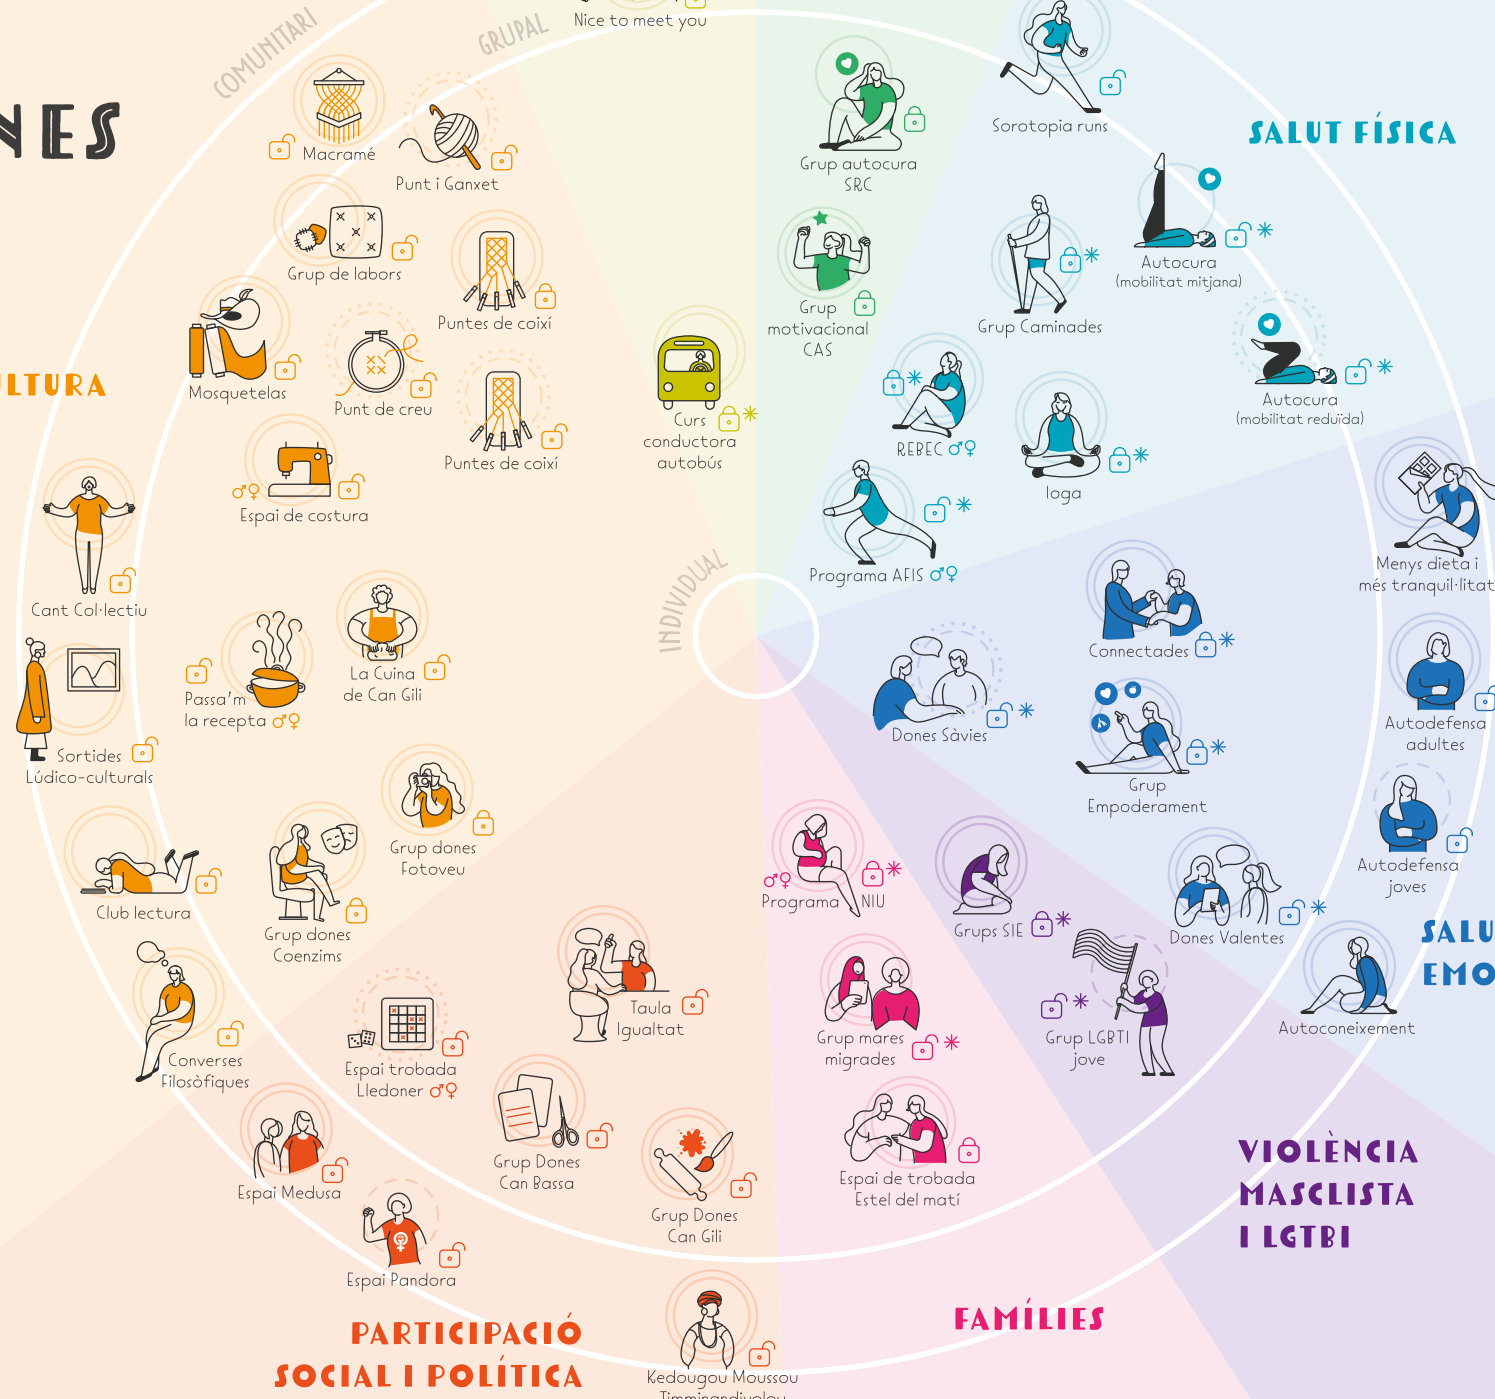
NES

LTURA

COMUNITARI

GRUPAL

INDIVIDUAL

Nice to meet you

Macramé

Punt i Ganxet

Grup de labors

Puntes de coixí

Mosquetelas

Punt de creu

Puntes de coixí

Espai de costura

Cant Col·lectiu

Passa'm la recepta

La Cuina de Can Gili

Sortides Lúdico-culturals

Grup dones Fotoveu

Club lectura

Grup dones Coenzims

Converses Filosòfiques

Espai trobada Lledoner

Taula Igualtat

Grup Dones Can Bassa

Espai Medusa

Grup Dones Can Gili

Espai Pandora

Kedougou Moussou

PARTICIPACIÓ SOCIAL I POLÍTICA

Curs conductora autobús

Grup autocura SRC

Grup motivacional CAS

Sorotopia runs

SALUT FÍSICA

Autocura (mobilitat mitjana)

Grup Caminades

Autocura (mobilitat reduïda)

REBEC

Ioga

Programa AFIS

Menys dieta i més tranquil·litat

Connectades

Dones Sàvies

Grup Empoderament

Autodefensa adultes

Autodefensa joves

Programa NIU

Grups SIE

Dones Valentes

SALU EMO

Autoconeixement

Grup mares migrades

Grup LGBTI jove

Espai de trobada Estel del matí

VIOLÈNCIA MASCLISTA I LGTBI

FAMÍLIES